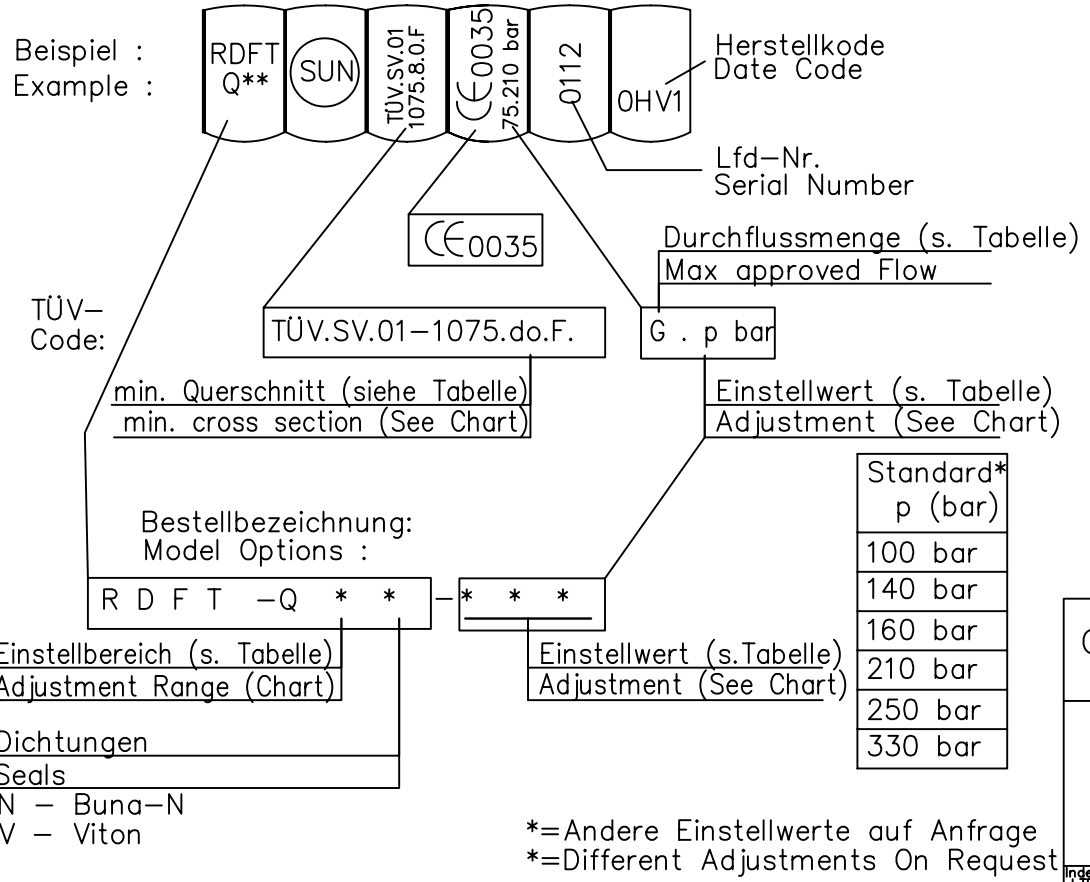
Beispiel :
Example :

RDFT Q**

SUN

TÜV.SV.01 1075.8.0.F

CE0035 75.210 bar

0112

0HV1

Herstellkode
Date Code

Lfd–Nr.
Serial Number

CE0035

Durchflussmenge (s. Tabelle)
Max approved Flow

TÜV–
Code:

TÜV.SV.01–1075.do.F.

G . p bar

min. Querschnitt (siehe Tabelle)
min. cross section (See Chart)

Einstellwert (s. Tabelle)
Adjustment (See Chart)

| Standard* p (bar) |
|---|
| 100 bar |
| 140 bar |
| 160 bar |
| 210 bar |
| 250 bar |
| 330 bar |

Bestellbezeichnung:
Model Options :

R D F T –Q * * – * * *

Einstellbereich (s. Tabelle)
Adjustment Range (Chart)

Einstellwert (s.Tabelle)
Adjustment (See Chart)

Dichtungen
Seals
N – Buna–N
V – Viton

*=Andere Einstellwerte auf Anfrage
*=Different Adjustments On Request

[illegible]